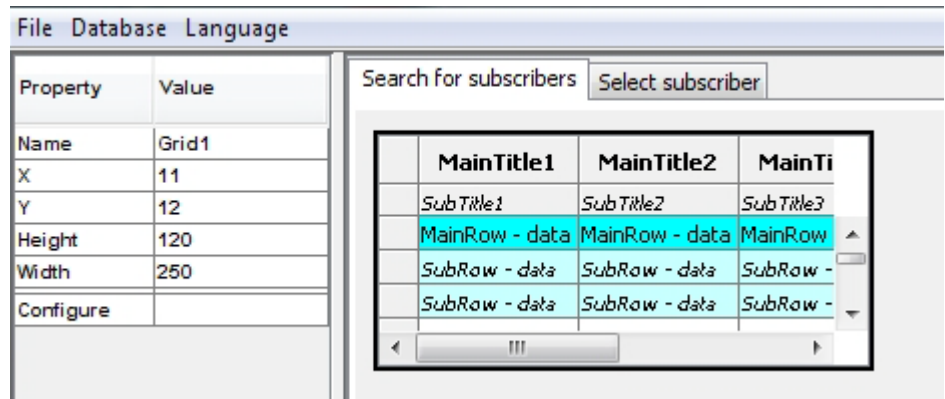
File Database Language

| Property | Value |
|---|---|
| Name | Grid1 |
| X | 11 |
| Y | 12 |
| Height | 120 |
| Width | 250 |
| Configure | |

Search for subscribers | Select subscriber

| | MainTitle1 | MainTitle2 | MainTi |
|---|---|---|---|
| | SubTitle1 | SubTitle2 | SubTitle3 |
| | MainRow - data | MainRow - data | MainRow |
| | SubRow - data | SubRow - data | SubRow - |
| | SubRow - data | SubRow - data | SubRow - |